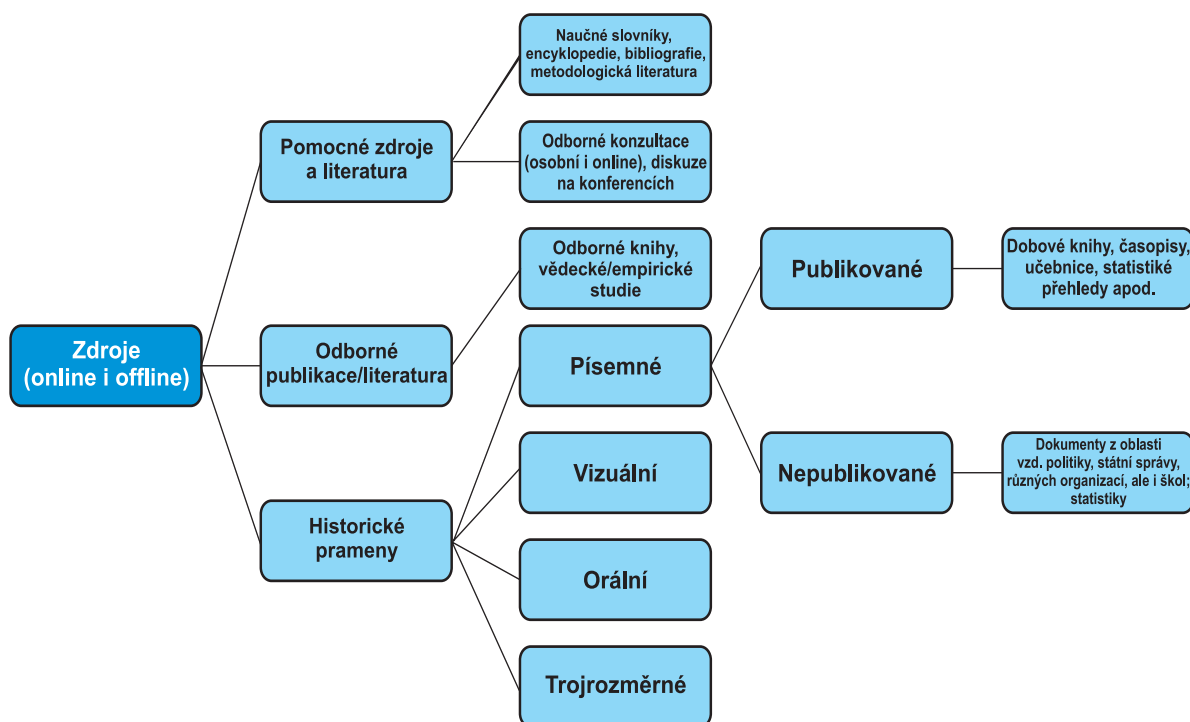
Zdroje
(online i offline)

Pomocné zdroje a literatura

Naučné slovníky, encyklopedie, bibliografie, metodologická literatura

Odborné konzultace (osobní i online), diskuze na konferencích

Odborné publikace/literatura

Odborné knihy, vědecké/empirické studie

Historické prameny

Písemné

Publikované

Dobové knihy, časopisy, učebnice, statistiké přehledy apod.

Nepublikované

Dokumenty z oblasti vzd. politiky, státní správy, různých organizací, ale i škol; statistiky

Vizuální

Orální

Trojrozměrné